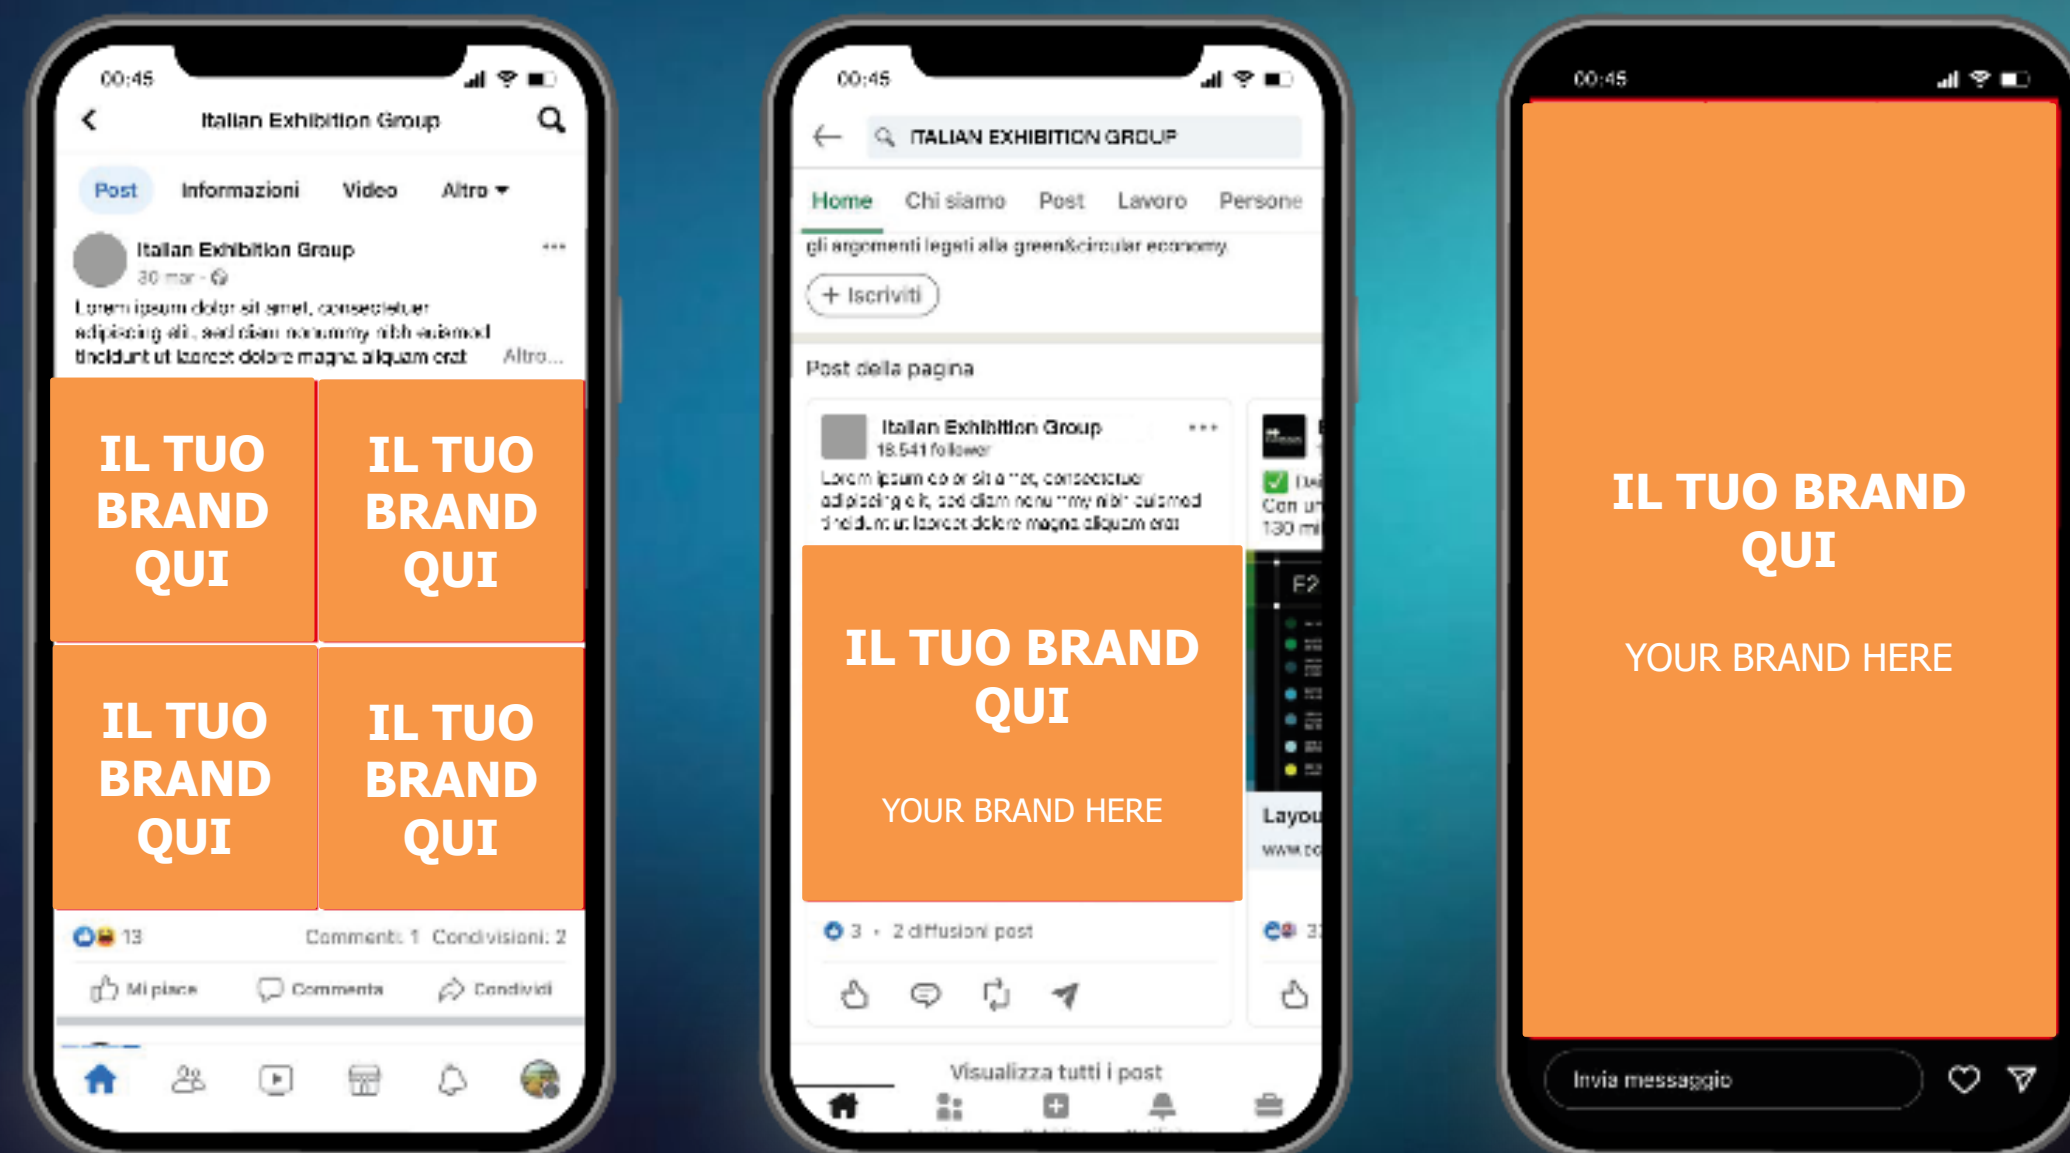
00:45

Italian Exhibition Group

Post Informazioni Video Altro

Italian Exhibition Group
30 mar

Lorem ipsum dolor sit amet, consectetuer adipiscing elit, sed diam nonummy nibh euismod tincidunt ut laoreet dolore magna aliquam erat Altro...

IL TUO BRAND QUI

IL TUO BRAND QUI

IL TUO BRAND QUI

IL TUO BRAND QUI

13 Commenti: 1 Condivisioni: 2

Mi piace Commenta Condividi

00:45

ITALIAN EXHIBITION GROUP

Home Chi siamo Post Lavoro Persone

gli argomenti legati alla green&circular economy.

+ Iscriviti

Post della pagina

Italian Exhibition Group
18.541 follower

Lorem ipsum dolor sit amet, consectetuer adipiscing elit, sed diam nonummy nibh euismod tincidunt ut laoreet dolore magna aliquam erat

IL TUO BRAND QUI

YOUR BRAND HERE

3 · 2 diffusioni post

Visualizza tutti i post

00:45

IL TUO BRAND QUI

YOUR BRAND HERE

Invia messaggio